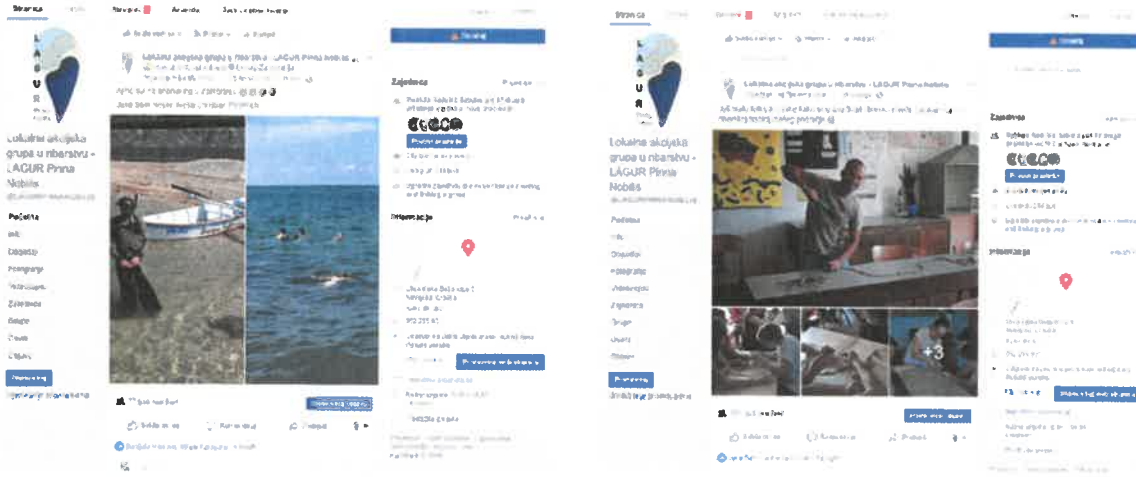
Lokalna akcijska grupa u ribarstvu - LAGUR Pinna Nobilis

Početna
Događaji
Fotografije
Zajednica
Grupe

Lokalna akcijska grupa u ribarstvu - LAGUR Pinna Nobilis

Početna
Događaji
Fotografije
Zajednica
Grupe

+3